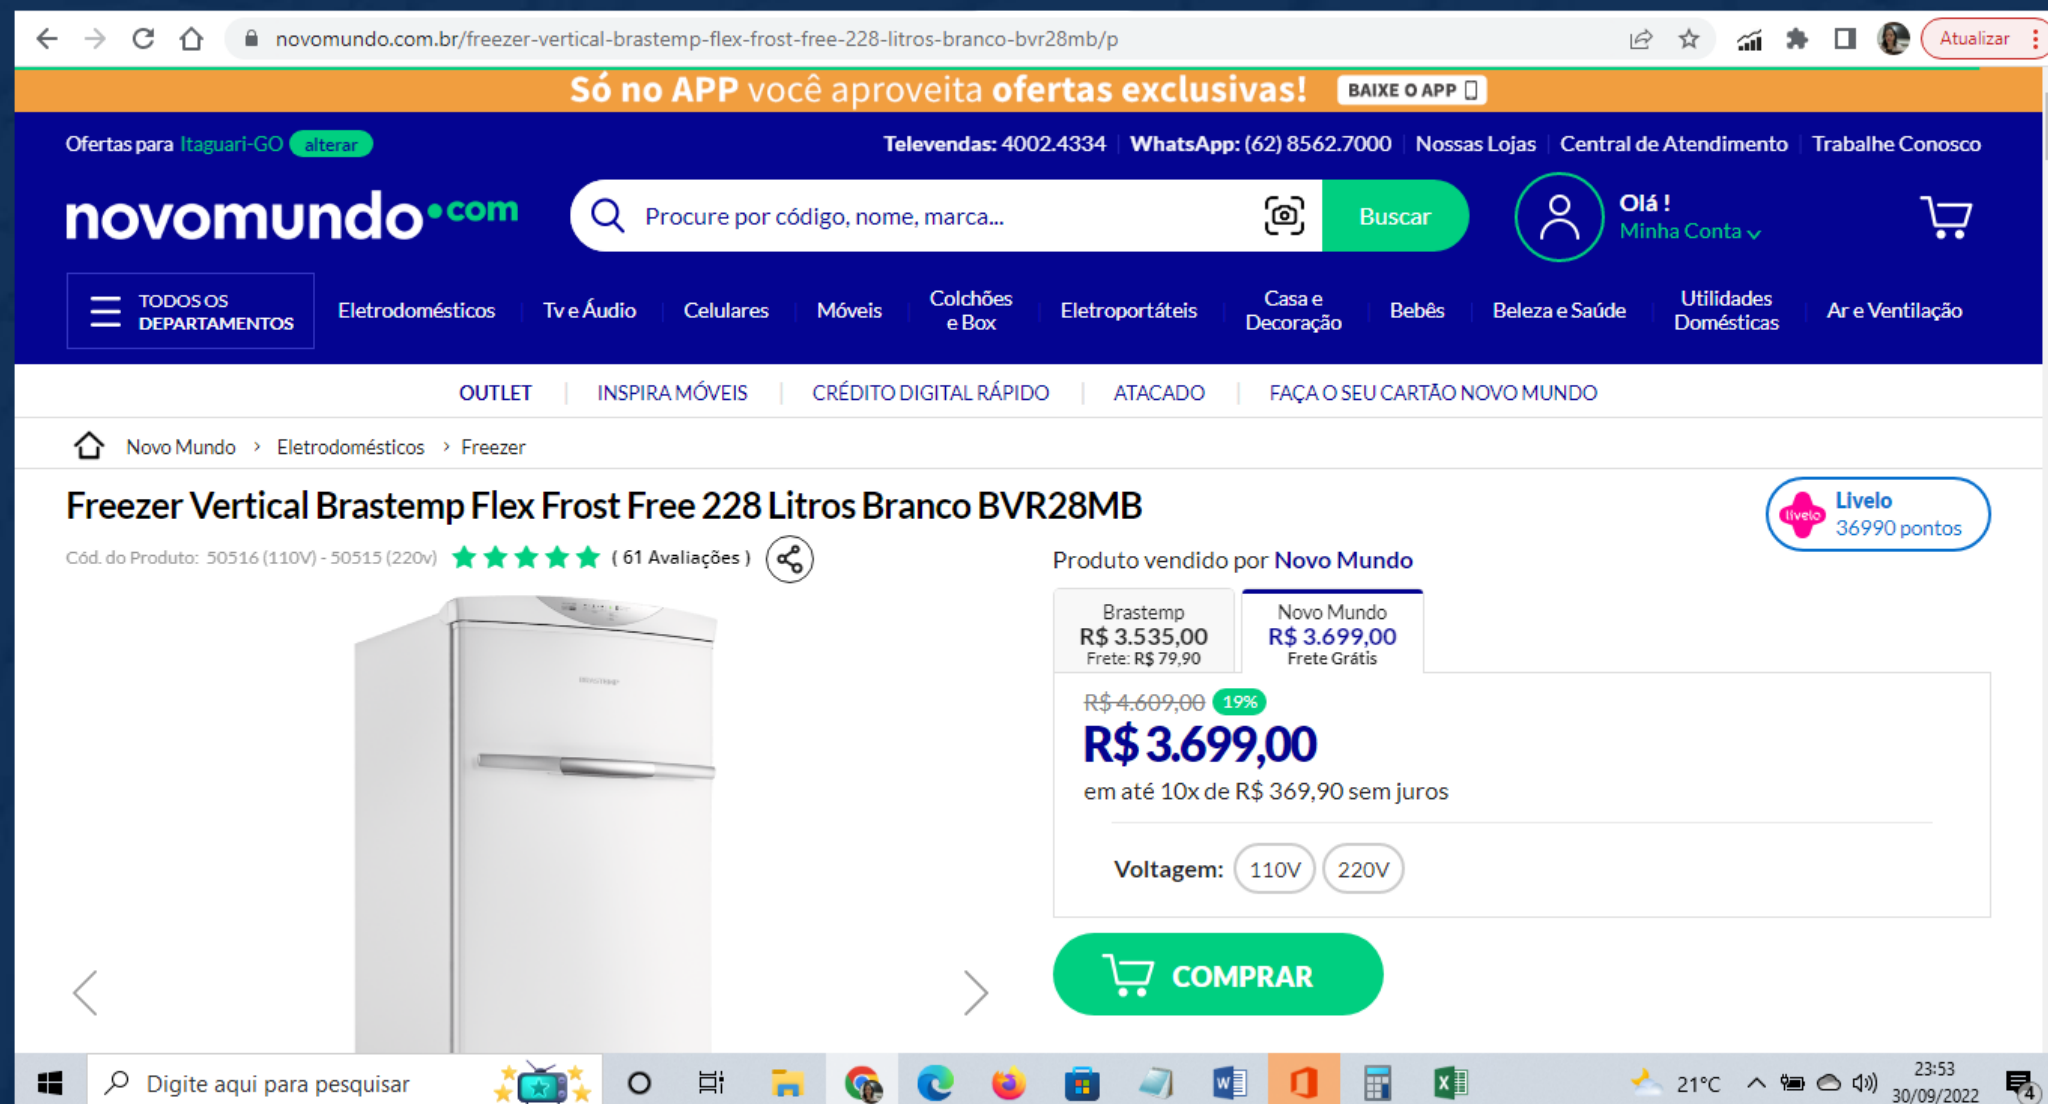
novomundo.com.br/freezer-vertical-brastemp-flex-frost-free-228-litros-branco-bvr28mb/p

Atualizar

Só no APP você aproveita ofertas exclusivas! BAIXE O APP

Ofertas para Itaguari-GO alterar

Televendas: 4002.4334 | WhatsApp: (62) 8562.7000 | Nossas Lojas | Central de Atendimento | Trabalhe Conosco

novomundo.com

Procure por código, nome, marca...

Buscar

Olá !
Minha Conta

TODOS OS DEPARTAMENTOS | Eletrodomésticos | Tv e Áudio | Celulares | Móveis | Colchões e Box | Eletroportáteis | Casa e Decoração | Bebês | Beleza e Saúde | Utilidades Domésticas | Ar e Ventilação

OUTLET | INSPIRA MÓVEIS | CRÉDITO DIGITAL RÁPIDO | ATACADO | FAÇA O SEU CARTÃO NOVO MUNDO

Novo Mundo › Eletrodomésticos › Freezer

Freezer Vertical Brastemp Flex Frost Free 228 Litros Branco BVR28MB

Livelo
36990 pontos

Cód. do Produto: 50516 (110V) - 50515 (220v) ( 61 Avaliações )

Produto vendido por Novo Mundo

Brastemp
R$ 3.535,00
Frete: R$ 79,90

Novo Mundo
R$ 3.699,00
Frete Grátis

R$ 4.609,00 19%
R$ 3.699,00
em até 10x de R$ 369,90 sem juros

Voltagem: 110V 220V

COMPRAR

Digite aqui para pesquisar

21°C 23:53 30/09/2022